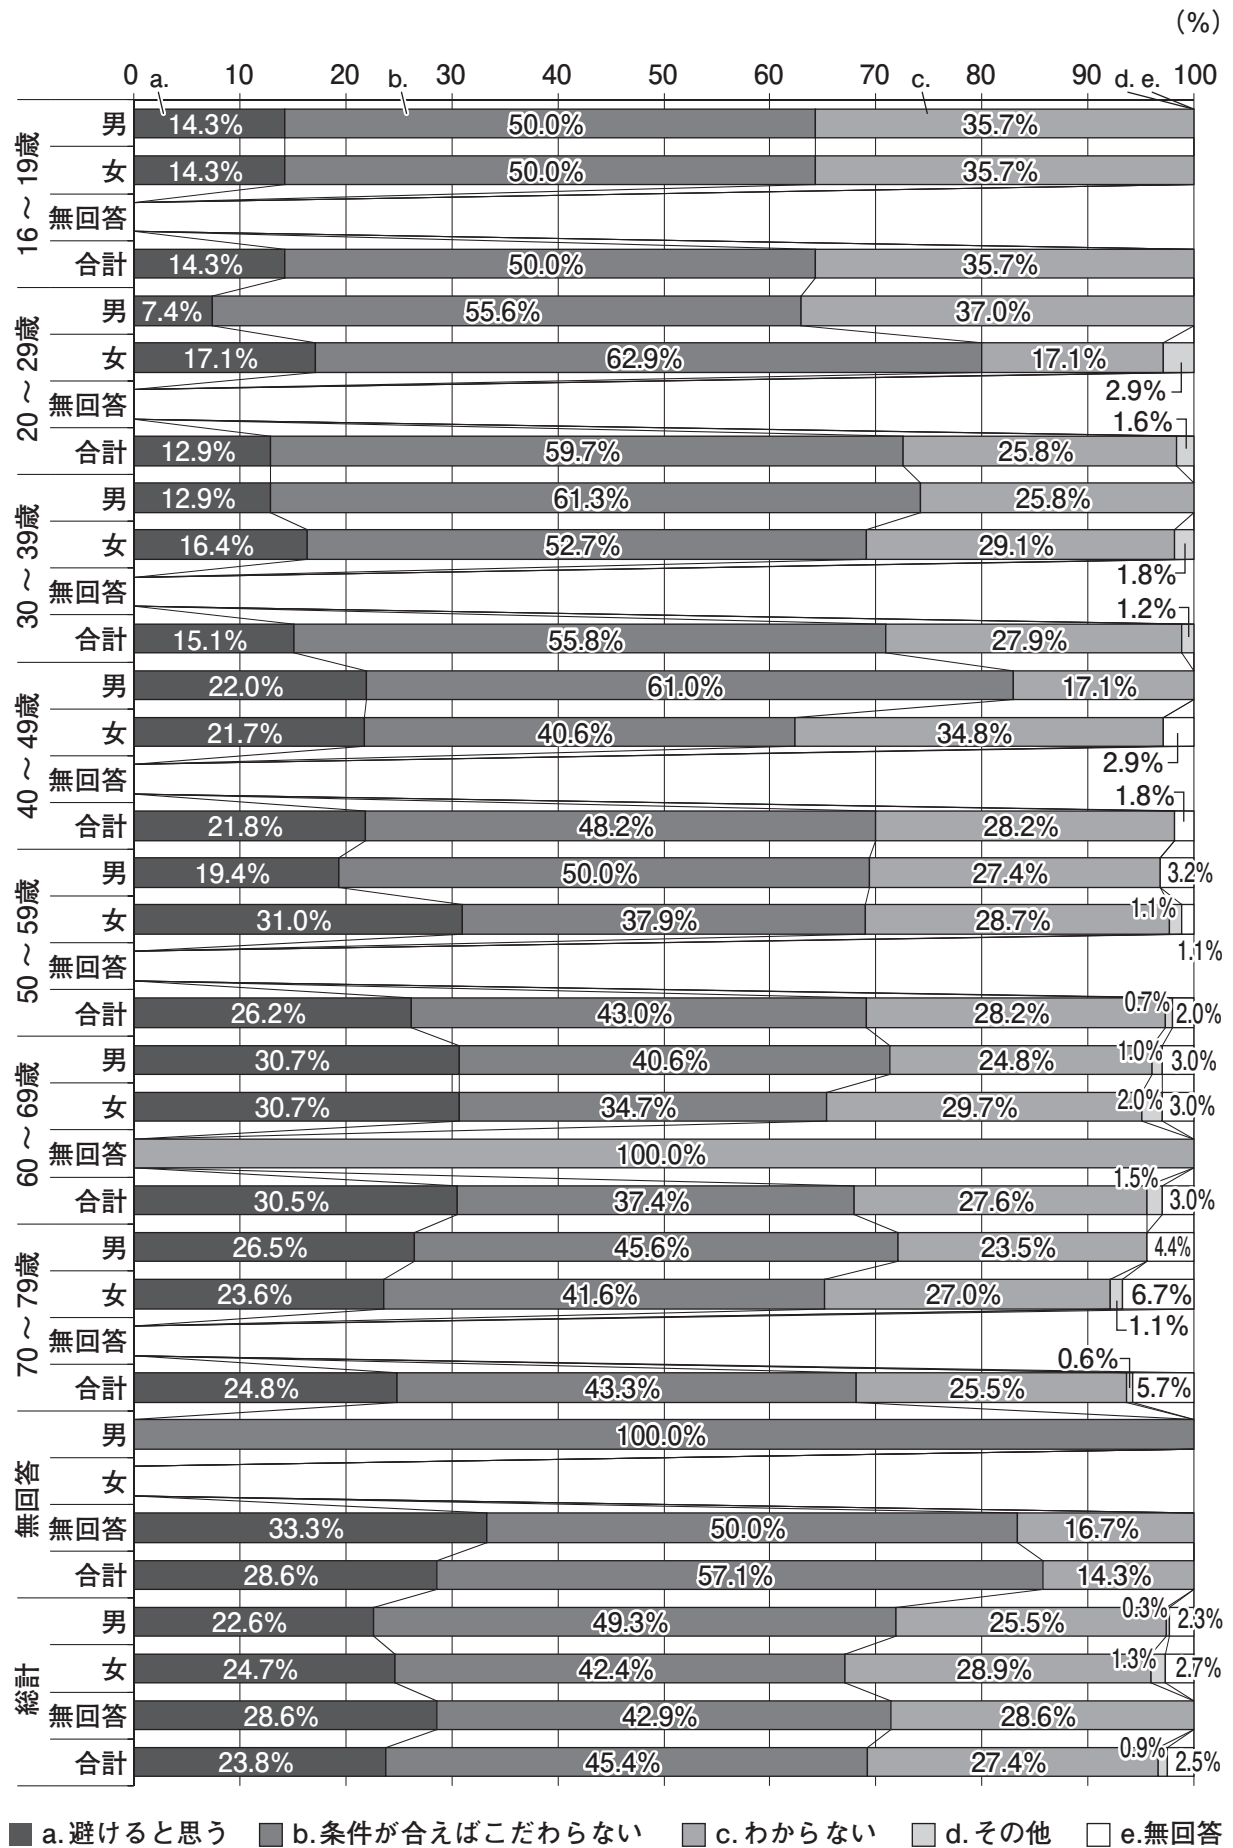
(%)

0 a. 10 20 b. 30 40 50 60 70 c. 80 90 d. e. 100

16～19歳
男 14.3% 50.0% 35.7%
女 14.3% 50.0% 35.7%
無回答
合計 14.3% 50.0% 35.7%

20～29歳
男 7.4% 55.6% 37.0%
女 17.1% 62.9% 17.1% 2.9%
無回答
合計 12.9% 59.7% 25.8% 1.6%

30～39歳
男 12.9% 61.3% 25.8%
女 16.4% 52.7% 29.1% 1.8%
無回答
合計 15.1% 55.8% 27.9% 1.2%

40～49歳
男 22.0% 61.0% 17.1%
女 21.7% 40.6% 34.8% 2.9%
無回答
合計 21.8% 48.2% 28.2% 1.8%

50～59歳
男 19.4% 50.0% 27.4% 3.2%
女 31.0% 37.9% 28.7% 1.1% 1.1%
無回答
合計 26.2% 43.0% 28.2% 0.7% 2.0%

60～69歳
男 30.7% 40.6% 24.8% 1.0% 3.0%
女 30.7% 34.7% 29.7% 2.0% 3.0%
無回答 100.0%
合計 30.5% 37.4% 27.6% 1.5% 3.0%

70～79歳
男 26.5% 45.6% 23.5% 4.4%
女 23.6% 41.6% 27.0% 6.7% 1.1%
無回答
合計 24.8% 43.3% 25.5% 0.6% 5.7%

無回答
男 100.0%
女
無回答 33.3% 50.0% 16.7%
合計 28.6% 57.1% 14.3%

総計
男 22.6% 49.3% 25.5% 0.3% 2.3%
女 24.7% 42.4% 28.9% 1.3% 2.7%
無回答 28.6% 42.9% 28.6%
合計 23.8% 45.4% 27.4% 0.9% 2.5%

a.避けると思う b.条件が合えばこだわらない c.わからない d.その他 e.無回答